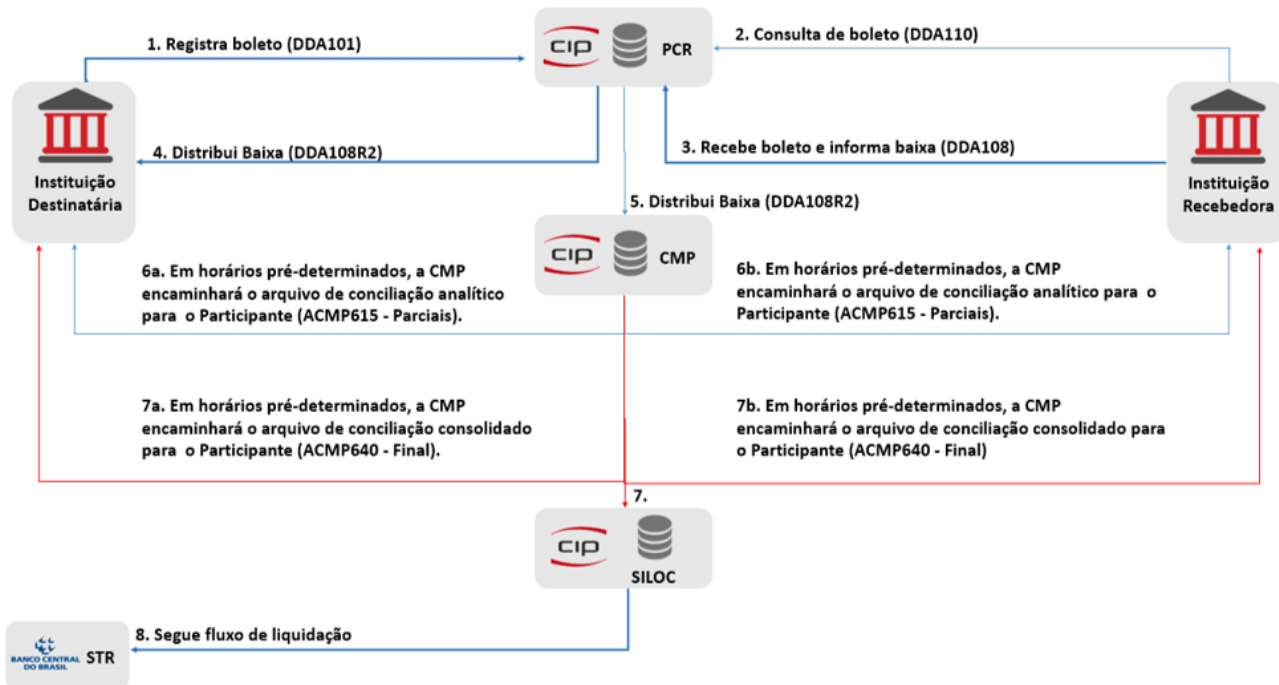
1. Registra boleto (DDA101)

cip PCR

2. Consulta de boleto (DDA110)

Instituição Destinatária

4. Distribui Baixa (DDA108R2)

3. Recebe boleto e informa baixa (DDA108)

Instituição Recebedora

5. Distribui Baixa (DDA108R2)

cip CMP

6a. Em horários pré-determinados, a CMP encaminhará o arquivo de conciliação analítico para o Participante (ACMP615 - Parciais).

6b. Em horários pré-determinados, a CMP encaminhará o arquivo de conciliação analítico para o Participante (ACMP615 - Parciais).

7a. Em horários pré-determinados, a CMP encaminhará o arquivo de conciliação consolidado para o Participante (ACMP640 - Final).

7b. Em horários pré-determinados, a CMP encaminhará o arquivo de conciliação consolidado para o Participante (ACMP640 - Final)

7.

cip SILOC

8. Segue fluxo de liquidação

BANCO CENTRAL DO BRASIL STR